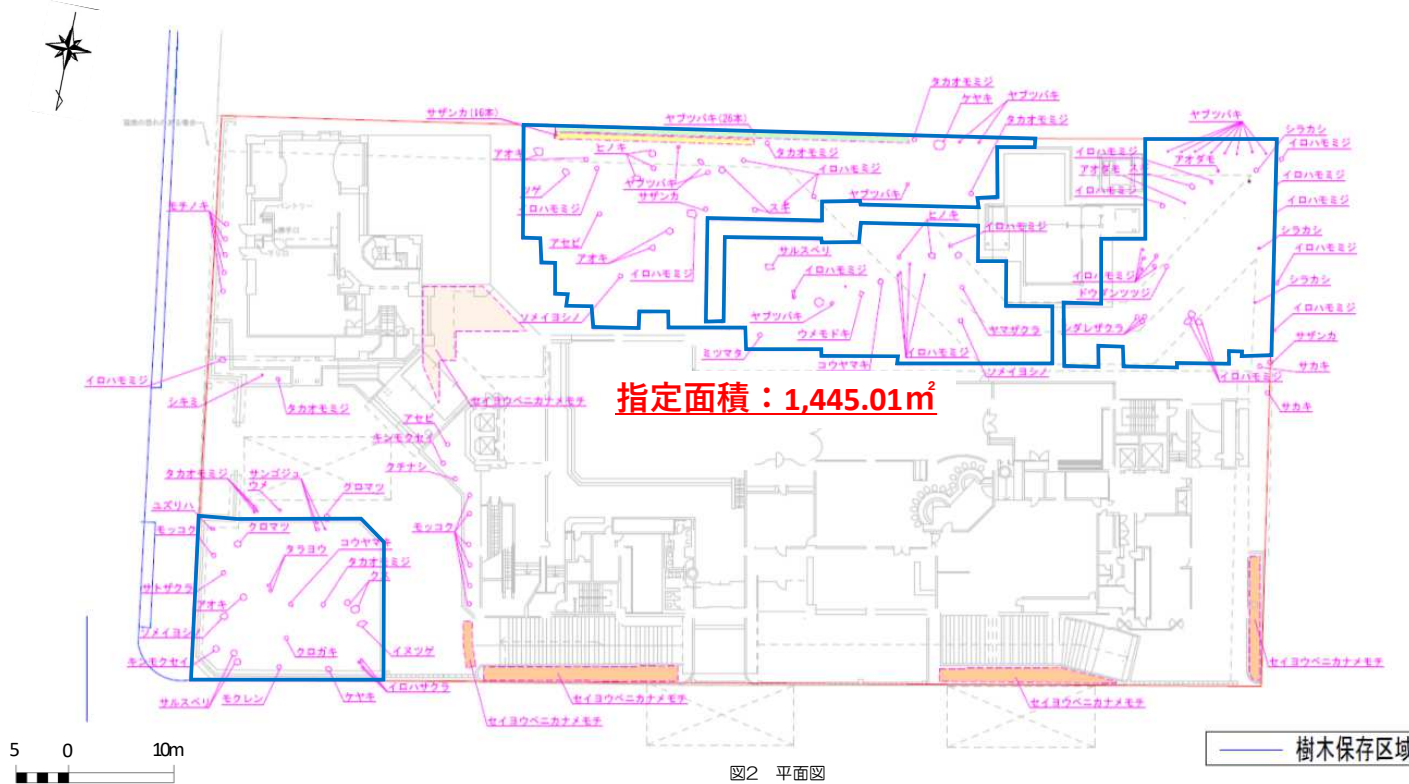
サザンカ(16本)
ヤブツバキ(26本)
タカオモミジ
ケヤキ
ヤブツバキ
タカオモミジ
ヤブツバキ
アオキ
ヒノキ
タカオモミジ
イロハモミジ
ツゲ
ヤブツバキ
サザンカ
スギ
ヤブツバキ
イロハモミジ
アセビ
アオキ
イロハモミジ
サルスベリ
イロハモミジ
ヒノキ
イロハモミジ
ソメイヨシノ
ヤブツバキ
ウメモドキ
ヤマザクラ
ミツマタ
コウヤマキ
イロハモミジ
ソメイヨシノ
シラカシ
イロハモミジ
アオダモ
イロハモミジ
イロハモミジ
イロハモミジ
イロハモミジ
シラカシ
イロハモミジ
イロハモミジ
ドウダンツツジ
シラカシ
シダレザクラ
イロハモミジ
サザンカ
イロハモミジ
サカキ
サカキ
モチノキ
イロハモミジ
シキミ
タカオモミジ
セイヨウベニカナメモチ
アセビ
キンモクセイ
クチナシ
タカオモミジ
サンゴジュ
ウメ
クロマツ
ユズリハ
モッコク
クロマツ
モッコク
タラヨウ
コウヤマキ
タカオモミジ
クリ
サトザクラ
アオキ
ソメイヨシノ
クロガネ
イヌツゲ
キンモクセイ
サルスベリ
モクレン
ケヤキ
イロハザクラ
セイヨウベニカナメモチ
セイヨウベニカナメモチ
セイヨウベニカナメモチ
セイヨウベニカナメモチ
指定面積：1,445.01㎡
5 0 10m
図2 平面図
樹木保存区域